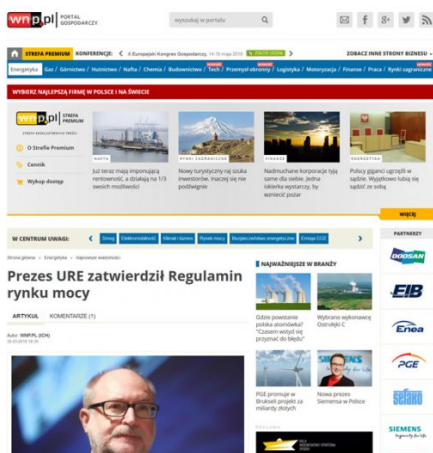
wnp.pl PORTAL GOSPODARCZY

wyszukaj w portalu

STREFA PREMIUM KONFERENCJE: X Europejski Kongres Gospodarczy, 14-16 maja 2018 ZOBACZ INNE STRONY BIZNESU

Energetyka Gaz Górnictwo Hutnictwo Nafta Chemia Budownictwo Tech Przemysł obronny Logistyka Motoryzacja Finanse Praca Rynki zagraniczne

WYBIERZ NAJLEPSZĄ FIRMĘ W POLSCE I NA ŚWIECIE

wnp.pl STREFA PREMIUM

O Strefie Premium

Cennik

Wykup dostęp

NAFTA
Już teraz mają imponującą rentowność, a działają na 1/3 swoich możliwości

RYNKI ZAGRANICZNE
Nowy turystyczny raj szuka inwestorów. Inaczej się nie podźwignie

FINANSE
Nadmuchane korporacje tają same dla siebie. Jedna iskierka wystarczy, by wzniecić pożar

ENERGETYKA
Policjy giganci ugrzęźli w sądzie. Wyjątkowo łubią się sądzić ze sobą

WIĘCEJ

W CENTRUM UWAGI: Smog Elektromobilność Klimat i barwa Rynek mocy Bezpieczeństwo energetyczne Energia CO2

PARTNERZY

Strona główna > Energetyka > Najnowsze wiadomości

Prezes URE zatwierdził Regulamin rynku mocy

ARTYKUŁ KOMENTARZE (1)

Autor: WNP.PL (ICH)

NAJWAŻNIEJSZE W BRANŻY

Gdzie powstanie polska atomówka? "Czasem wstyd się przyznać do błędu"

Wybrano wykonawcę Ostrołęki C

PGE promuje w Brukseli projekt za miliardy złotych

Nowa prezes Siemensa w Polsce

DOOSAN
EIB
Enea
PGE
SIEMENS